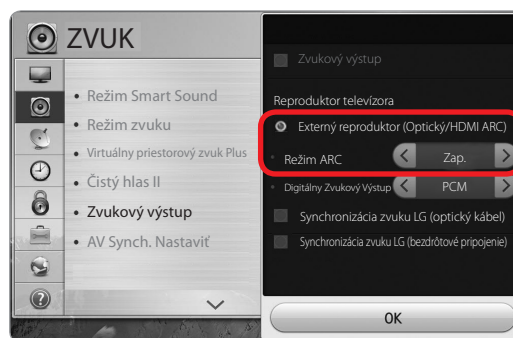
ZVUK

• Režim Smart Sound
• Režim zvuku
• Virtuálny priestorový zvuk Plus
• Čistý hlas II
• Zvukový výstup
• AV Synch. Nastaviť

Zvukový výstup

Reproduktor televízora
Externý reproduktor (Optický/HDMI ARC)
• Režim ARC < Zap. >
• Digitálny Zvukový Výstup < PCM >
Synchronizácia zvuku LG (optický kábel)
Synchronizácia zvuku LG (bezdrôtové pripojenie)

OK